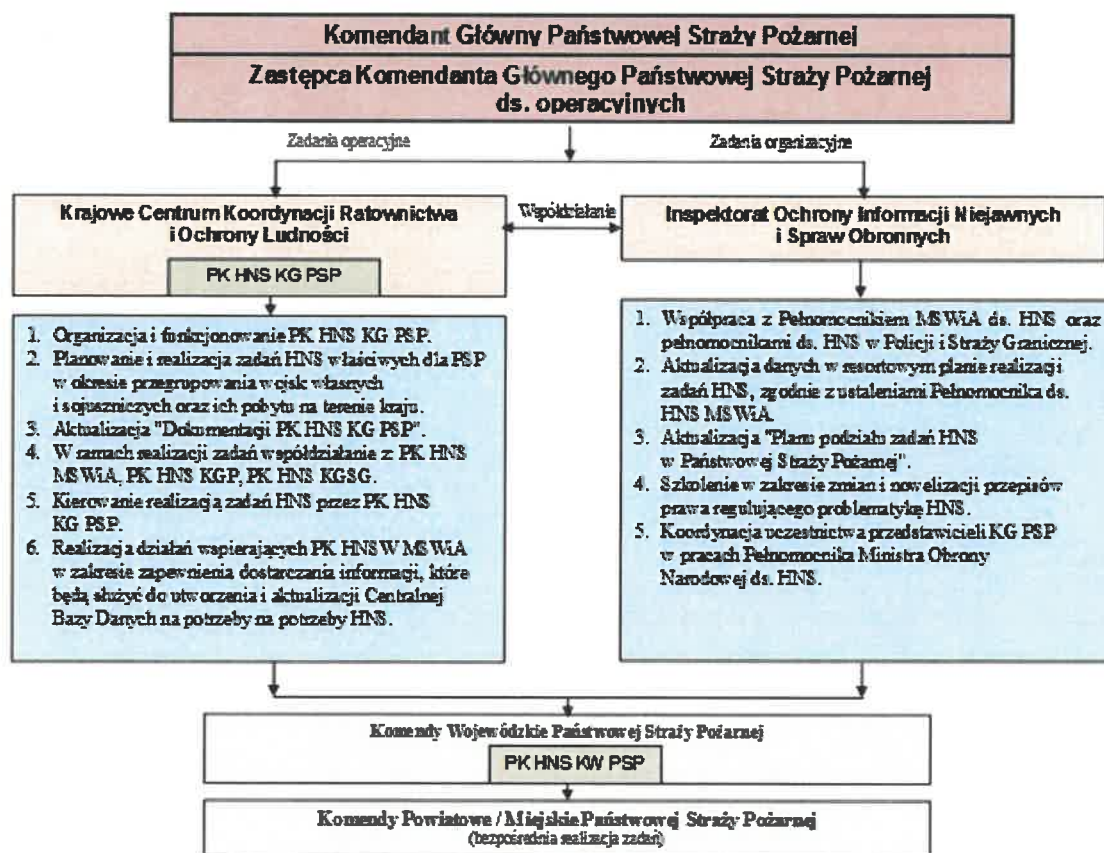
Komendant Główny Państwowej Straży Pożarnej

Zastępca Komendanta Głównego Państwowej Straży Pożarnej ds. operacyjnych

Zadania operacyjne

Zadania organizacyjne

Krajowe Centrum Koordynacji Ratownictwa i Ochrony Ludności

PK HNS KG PSP

Współdziałanie

Inspektorat Ochrony Informacji Niejawnych i Spraw Obronnych

1. Organizacja i funkcjonowanie PK HNS KG PSP.
2. Planowanie i realizacja zadań HNS właściwych dla PSP w okresie przegrupowania wojsk własnych i sojuszniczych oraz ich pobytu na terenie kraju.
3. Aktualizacja "Dokumentacji PK HNS KG PSP".
4. W ramach realizacji zadań współdziałanie z PK HNS MSWiA, PK HNS KGP, PK HNS KGSG.
5. Kierowanie realizacją zadań HNS przez PK HNS KG PSP.
6. Realizacja działań wspierających PK HNS W MSWiA w zakresie zapewnienia dostarczania informacji, które będą służyć do utworzenia i aktualizacji Centralnej Bazy Danych na potrzeby na potrzeby HNS.

1. Współpraca z Pełnomocnikiem MSWiA ds. HNS oraz pełnomocnikami ds. HNS w Policji i Straży Granicznej.
2. Aktualizacja danych w resortowym planie realizacji zadań HNS, zgodnie z ustaleniami Pełnomocnika ds. HNS MSWiA.
3. Aktualizacja "Planu podziału zadań HNS w Państwowej Straży Pożarnej".
4. Szkolenie w zakresie zmian i nowelizacji przepisów prawa regulującego problematykę HNS.
5. Koordynacja uczestnictwa przedstawicieli KG PSP w pracach Pełnomocnika Ministra Obrony Narodowej ds. HNS.

Komendy Wojewódzkie Państwowej Straży Pożarnej

PK HNS KW PSP

Komendy Powiatowe / Miejskie Państwowej Straży Pożarnej
(bezpośrednia realizacja zadań)